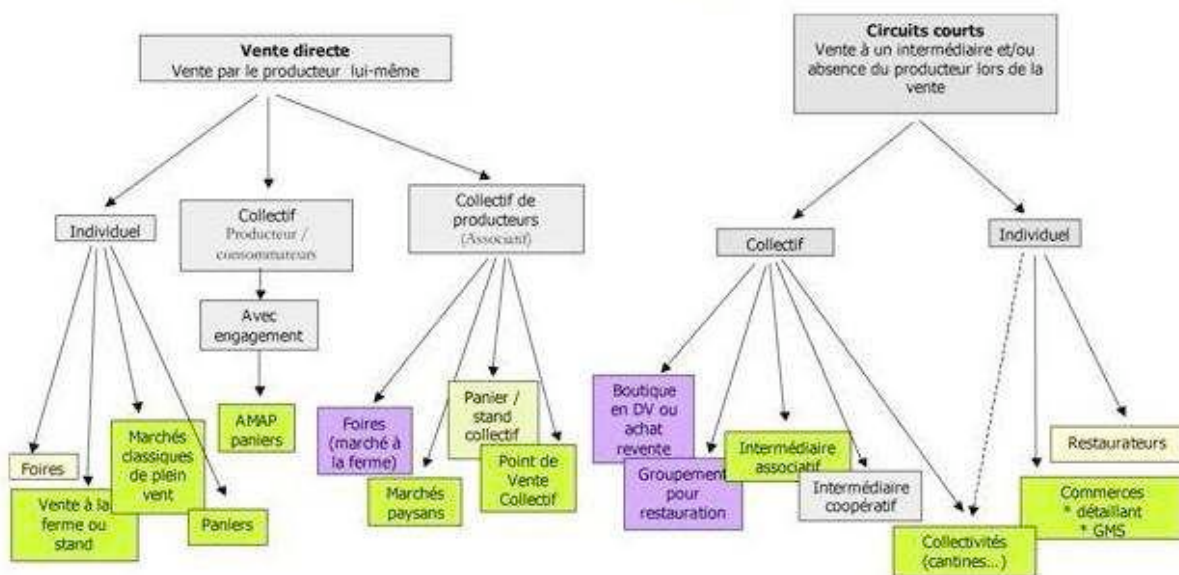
Vente directe
Vente par le producteur lui-même

Individuel

Foires

Vente à la ferme ou stand

Marchés classiques de plein vent

Paniers

Collectif
Producteur / consommateurs

Avec engagement

AMAP paniers

Collectif de producteurs
(Associatif)

Foires (marché à la ferme)

Marchés paysans

Panier / stand collectif

Point de Vente Collectif

Circuits courts
Vente à un intermédiaire et/ou absence du producteur lors de la vente

Collectif

Boutique en DV ou achat revente

Groupement pour restauration

Intermédiaire associatif

Intermédiaire coopératif

Collectivités (cantines...)

Individuel

Restaurateurs

Commerces
* détaillant
* GMS